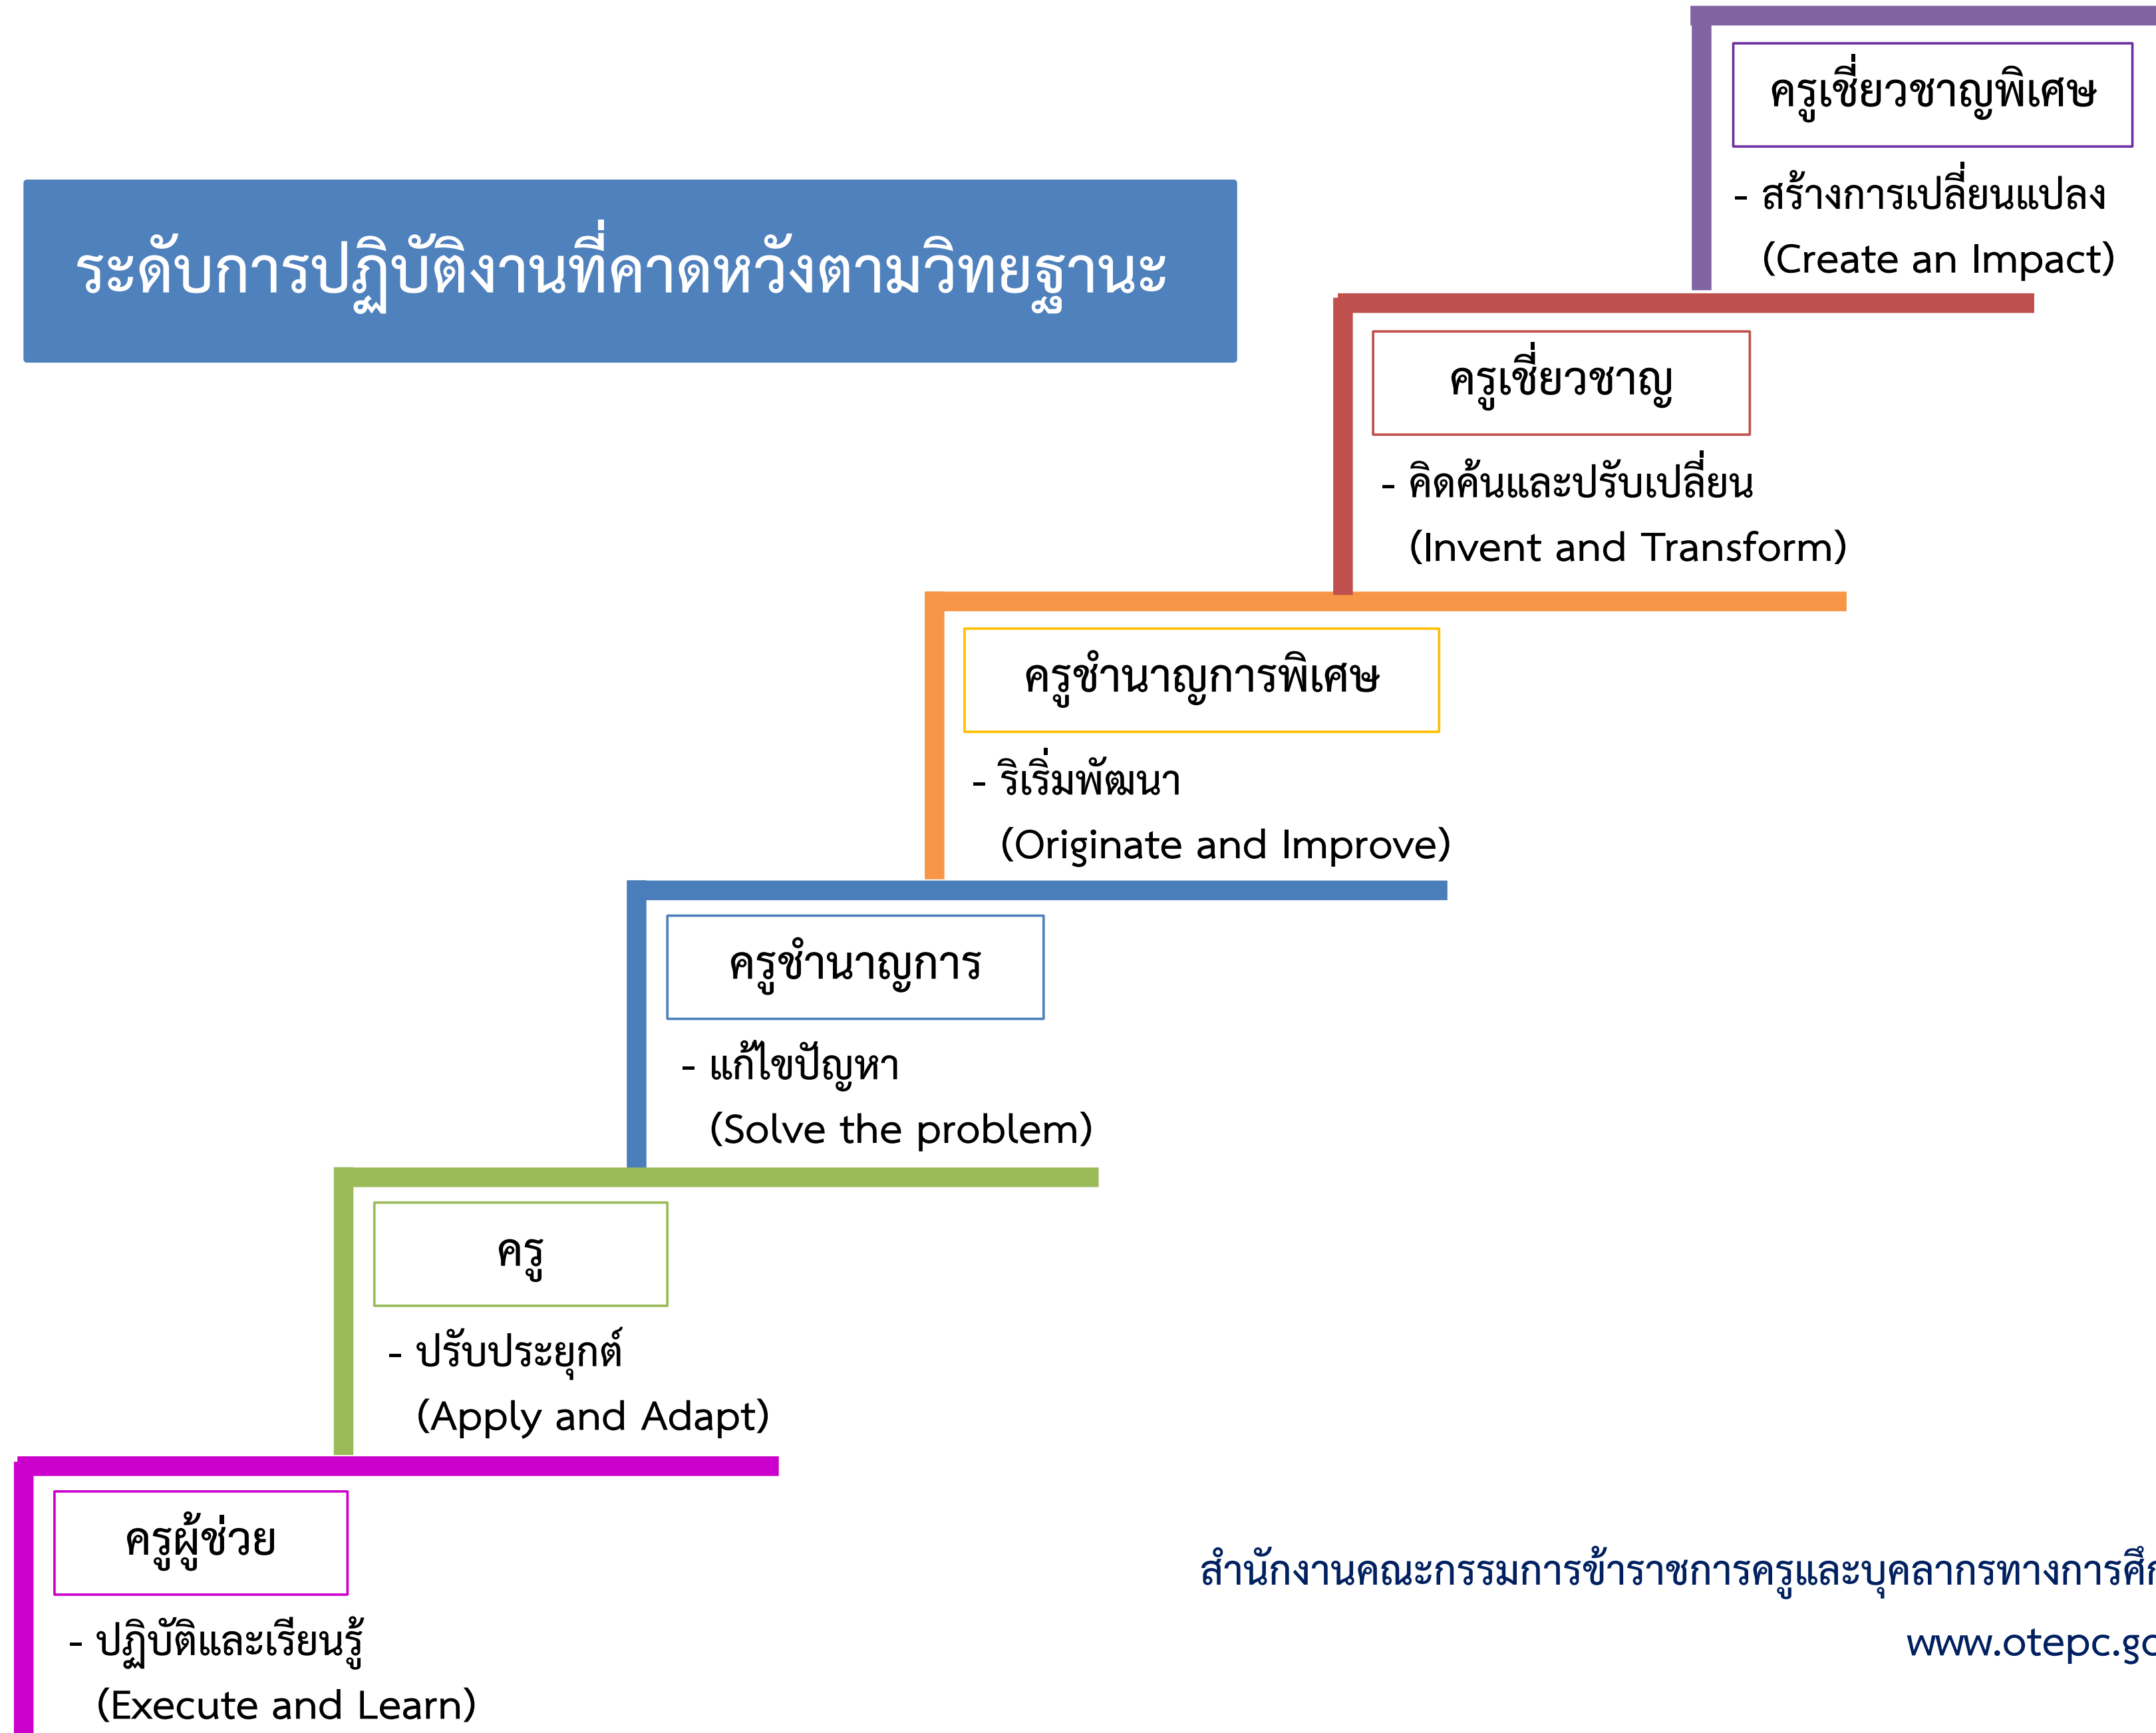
ครูเชี่ยวชาญพิเศษ

- สร้างการเปลี่ยนแปลง
(Create an Impact)

ระดับการปฏิบัติงานที่คาดหวังตามวิทยฐานะ

ครูเชี่ยวชาญ

- คิดค้นและปรับเปลี่ยน
(Invent and Transform)

ครูชำนาญการพิเศษ

- ริเริ่มพัฒนา
(Originate and Improve)

ครูชำนาญการ

- แก้ไขปัญหา
(Solve the problem)

ครู

- ปรับประยุกต์
(Apply and Adapt)

ครูผู้ช่วย

- ปฏิบัติและเรียนรู้
(Execute and Learn)

สำนักงานคณะกรรมการข้าราชการครูและบุคลากรทางการศึ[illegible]

www.otepc.g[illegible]